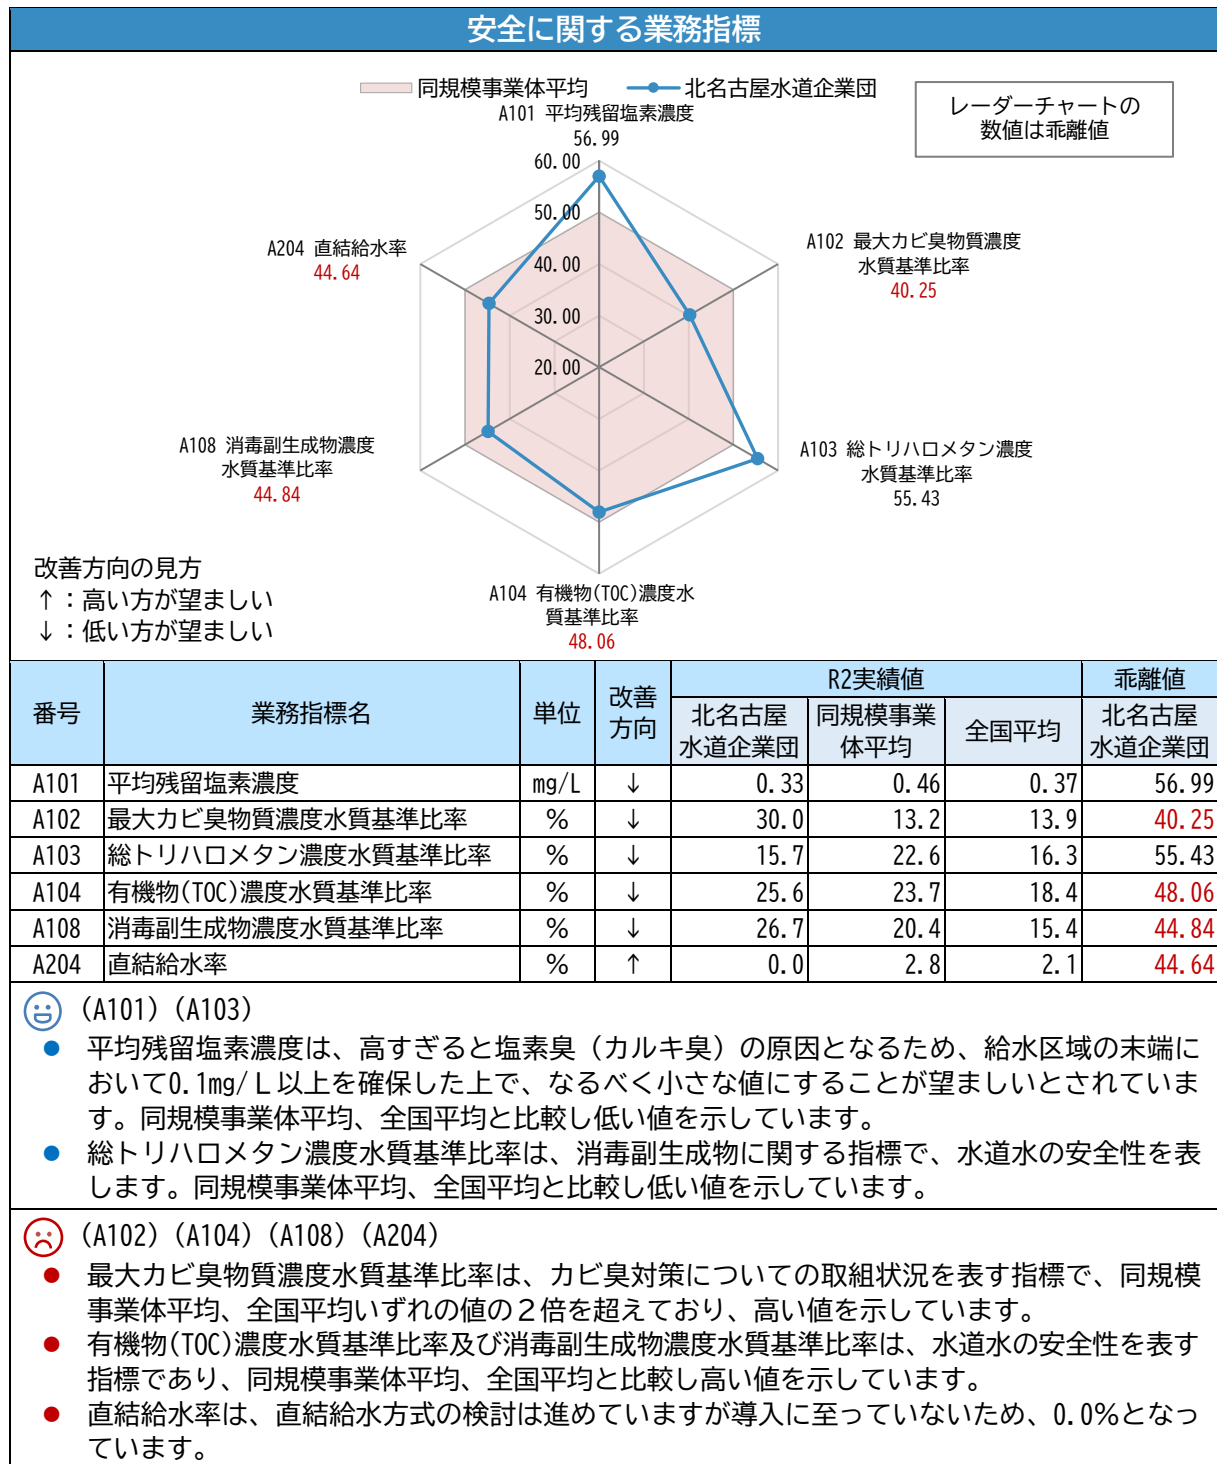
安全に関する業務指標

同規模事業体平均　北名古屋水道企業団

レーダーチャートの数値は乖離値

A101 平均残留塩素濃度
56.99

60.00
50.00
40.00
30.00
20.00

A102 最大カビ臭物質濃度水質基準比率
40.25

A103 総トリハロメタン濃度水質基準比率
55.43

A104 有機物(TOC)濃度水質基準比率
48.06

A108 消毒副生成物濃度水質基準比率
44.84

A204 直結給水率
44.64

改善方向の見方
↑：高い方が望ましい
↓：低い方が望ましい

| 番号 | 業務指標名 | 単位 | 改善方向 | R2実績値 北名古屋水道企業団 | R2実績値 同規模事業体平均 | R2実績値 全国平均 | 乖離値 北名古屋水道企業団 |
|---|---|---|---|---|---|---|---|
| A101 | 平均残留塩素濃度 | mg/L | ↓ | 0.33 | 0.46 | 0.37 | 56.99 |
| A102 | 最大カビ臭物質濃度水質基準比率 | % | ↓ | 30.0 | 13.2 | 13.9 | 40.25 |
| A103 | 総トリハロメタン濃度水質基準比率 | % | ↓ | 15.7 | 22.6 | 16.3 | 55.43 |
| A104 | 有機物(TOC)濃度水質基準比率 | % | ↓ | 25.6 | 23.7 | 18.4 | 48.06 |
| A108 | 消毒副生成物濃度水質基準比率 | % | ↓ | 26.7 | 20.4 | 15.4 | 44.84 |
| A204 | 直結給水率 | % | ↑ | 0.0 | 2.8 | 2.1 | 44.64 |

(A101)(A103)
● 平均残留塩素濃度は、高すぎると塩素臭（カルキ臭）の原因となるため、給水区域の末端において0.1mg/L以上を確保した上で、なるべく小さな値にすることが望ましいとされています。同規模事業体平均、全国平均と比較し低い値を示しています。
● 総トリハロメタン濃度水質基準比率は、消毒副生成物に関する指標で、水道水の安全性を表します。同規模事業体平均、全国平均と比較し低い値を示しています。

(A102)(A104)(A108)(A204)
● 最大カビ臭物質濃度水質基準比率は、カビ臭対策についての取組状況を表す指標で、同規模事業体平均、全国平均いずれの値の２倍を超えており、高い値を示しています。
● 有機物(TOC)濃度水質基準比率及び消毒副生成物濃度水質基準比率は、水道水の安全性を表す指標であり、同規模事業体平均、全国平均と比較し高い値を示しています。
● 直結給水率は、直結給水方式の検討は進めていますが導入に至っていないため、0.0%となっています。